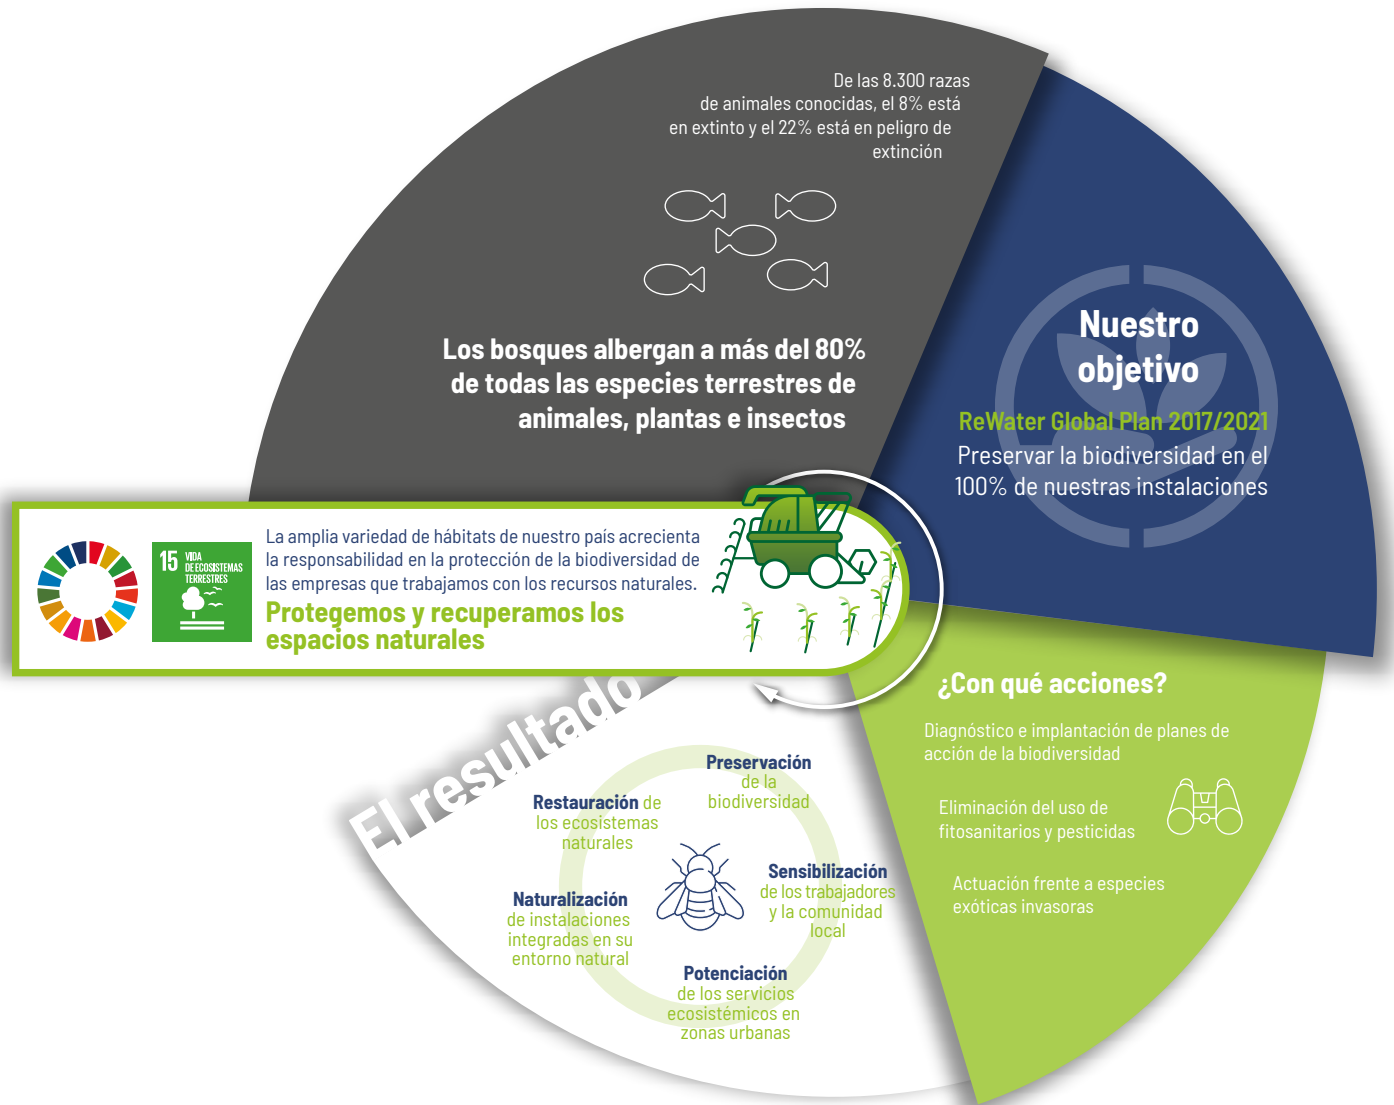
De las 8.300 razas de animales conocidas, el 8% está en extinto y el 22% está en peligro de extinción

Los bosques albergan a más del 80% de todas las especies terrestres de animales, plantas e insectos

Nuestro objetivo

ReWater Global Plan 2017/2021

Preservar la biodiversidad en el 100% de nuestras instalaciones

15 VIDA DE ECOSISTEMAS TERRESTRES

La amplia variedad de hábitats de nuestro país acrecienta la responsabilidad en la protección de la biodiversidad de las empresas que trabajamos con los recursos naturales.

Protegemos y recuperamos los espacios naturales

¿Con qué acciones?

Diagnóstico e implantación de planes de acción de la biodiversidad

Eliminación del uso de fitosanitarios y pesticidas

Actuación frente a especies exóticas invasoras

El resultado

Preservación de la biodiversidad

Restauración de los ecosistemas naturales

Sensibilización de los trabajadores y la comunidad local

Naturalización de instalaciones integradas en su entorno natural

Potenciación de los servicios ecosistémicos en zonas urbanas